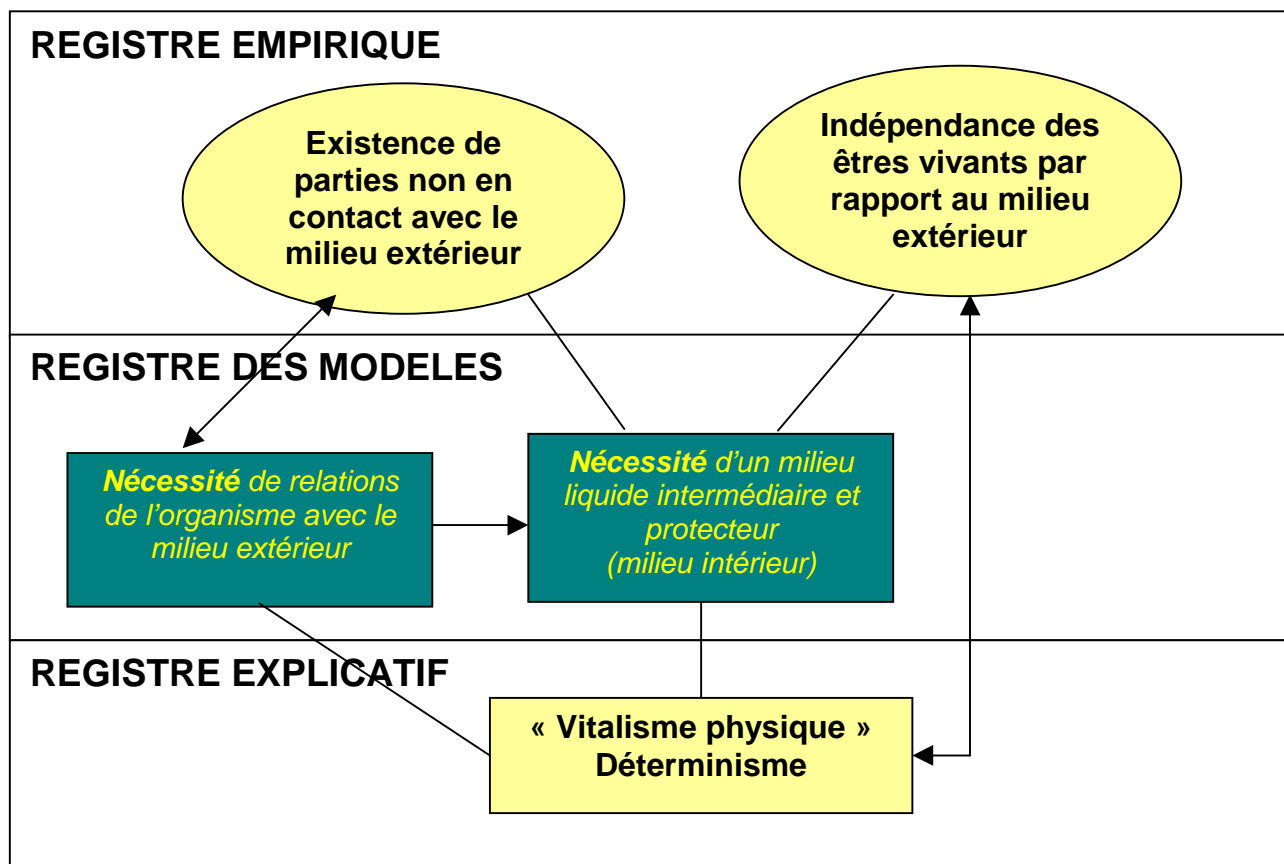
REGISTRE EMPIRIQUE

Existence de parties non en contact avec le milieu extérieur

Indépendance des êtres vivants par rapport au milieu extérieur

REGISTRE DES MODELES

Nécessité de relations de l'organisme avec le milieu extérieur

Nécessité d'un milieu liquide intermédiaire et protecteur (milieu intérieur)

REGISTRE EXPLICATIF

« Vitalisme physique » Déterminisme